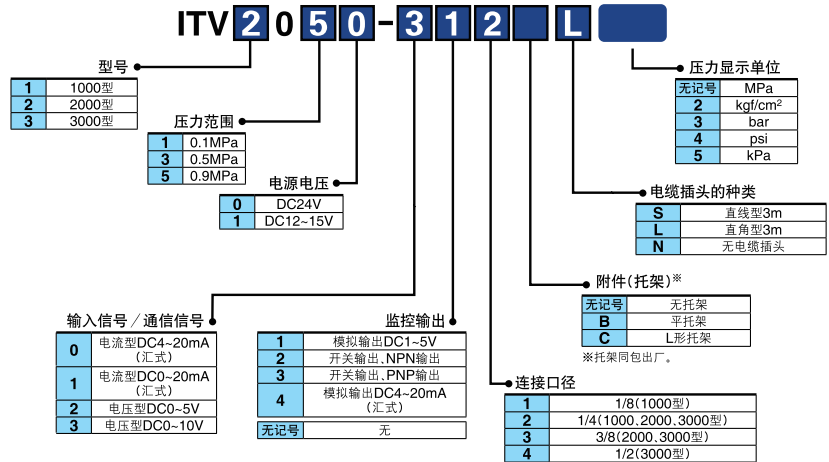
ITV 2 0 5 0 - 3 1 2 L

型号

| 1 | 1000型 |
|---|---|
| 2 | 2000型 |
| 3 | 3000型 |

压力范围

| 1 | 0.1MPa |
|---|---|
| 3 | 0.5MPa |
| 5 | 0.9MPa |

电源电压

| 0 | DC24V |
|---|---|
| 1 | DC12~15V |

输入信号／通信信号

| 0 | 电流型DC4~20mA（汇式） |
|---|---|
| 1 | 电流型DC0~20mA（汇式） |
| 2 | 电压型DC0~5V |
| 3 | 电压型DC0~10V |

监控输出

| 1 | 模拟输出DC1~5V |
|---|---|
| 2 | 开关输出、NPN输出 |
| 3 | 开关输出、PNP输出 |
| 4 | 模拟输出DC4~20mA（汇式） |

| 无记号 | 无 |
|---|---|

连接口径

| 1 | 1/8（1000型） |
|---|---|
| 2 | 1/4（1000.2000.3000型） |
| 3 | 3/8（2000.3000型） |
| 4 | 1/2（3000型） |

附件（托架）※

| 无记号 | 无托架 |
|---|---|
| B | 平托架 |
| C | L形托架 |

※托架同包出厂。

电缆插头的种类

| S | 直线型3m |
|---|---|
| L | 直角型3m |
| N | 无电缆插头 |

压力显示单位

| 无记号 | MPa |
|---|---|
| 2 | kgf/cm$^2$ |
| 3 | bar |
| 4 | psi |
| 5 | kPa |